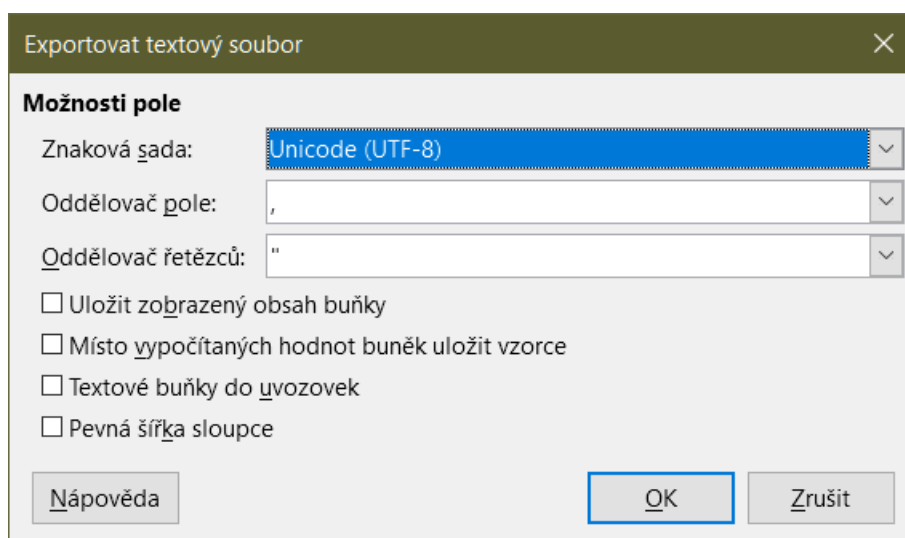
Exportovat textový soubor

Možnosti pole

Znaková sada: Unicode (UTF-8)

Oddělovač pole: ,

Oddělovač řetězců: "

☐ Uložit zobrazený obsah buňky

☐ Místo vypočítaných hodnot buněk uložit vzorce

☐ Textové buňky do uvozovek

☐ Pevná šířka sloupce

Nápověda

OK

Zrušit